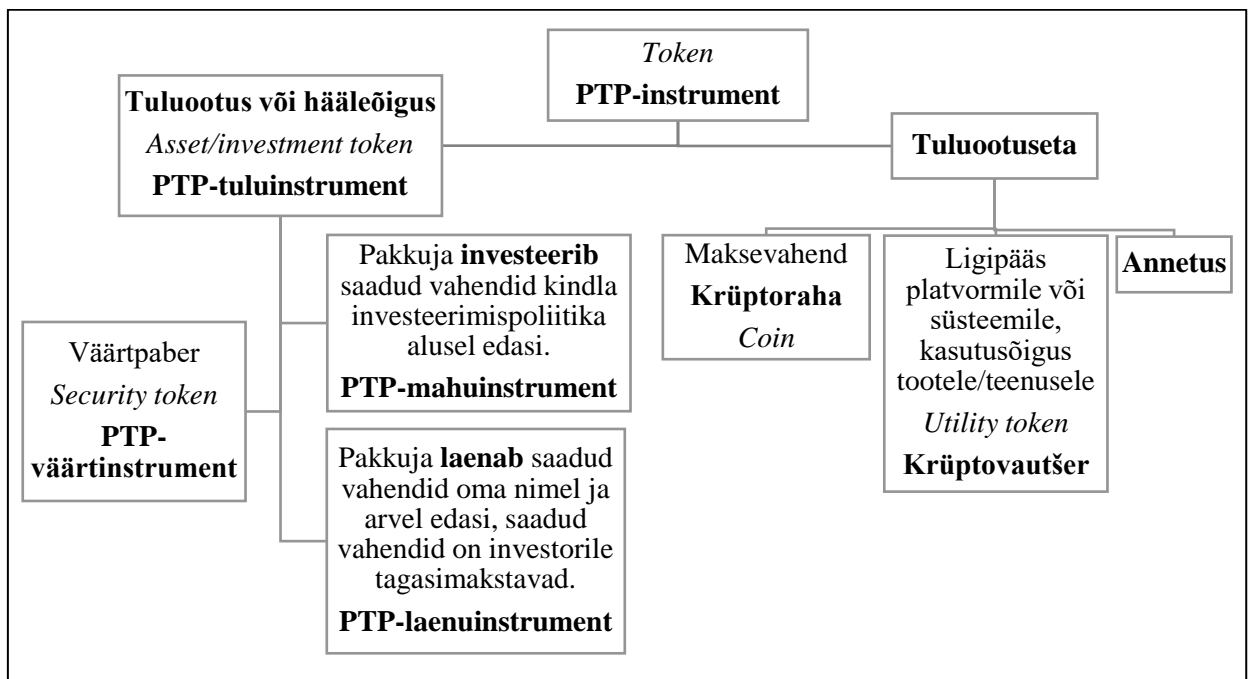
Token
PTP-instrument

Tuluootus või hääleõigus
Asset/investment token
PTP-tuluinstrument

Tuluootuseta

Pakkuja investeerib saadud vahendid kindla investeerimispoliitika alusel edasi.
PTP-mahuinstrument

Väärtpaber
Security token
PTP-väärtinstrument

Pakkuja laenab saadud vahendid oma nimel ja arvel edasi, saadud vahendid on investorile tagasimakstavad.
PTP-laenuinstrument

Maksevahend
Krüptoraha
Coin

Ligipääs platvormile või süsteemile, kasutusõigus tootele/teenusele
Utility token
Krüptovautšer

Annetus